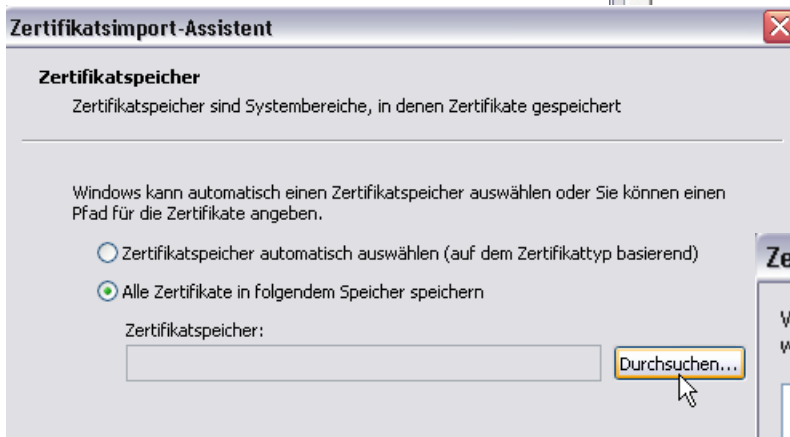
Zertifikatsimport-Assistent

Zertifikatspeicher

Zertifikatspeicher sind Systembereiche, in denen Zertifikate gespeichert

Windows kann automatisch einen Zertifikatspeicher auswählen oder Sie können einen Pfad für die Zertifikate angeben.

Zertifikatspeicher automatisch auswählen (auf dem Zertifikattyp basierend)

Alle Zertifikate in folgendem Speicher speichern

Zertifikatspeicher:

Durchsuchen...

Ze

W
w